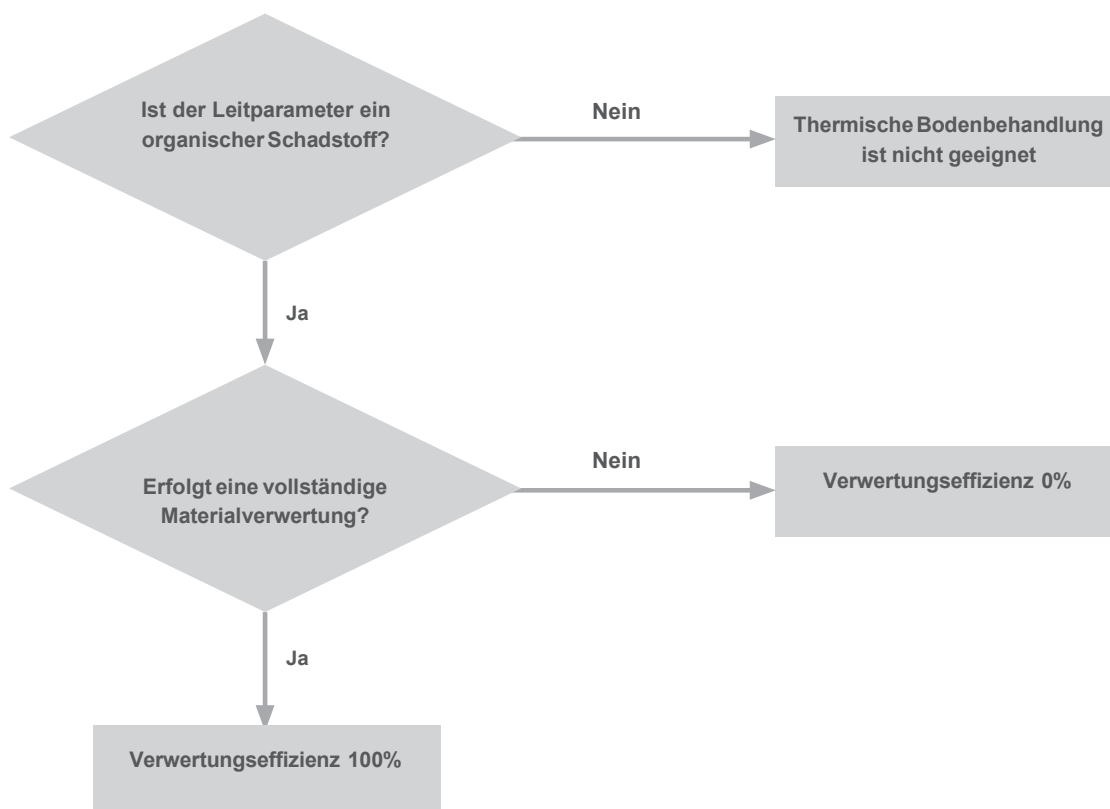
Ist der Leitparameter ein organischer Schadstoff?

Nein

Thermische Bodenbehandlung ist nicht geeignet

Ja

Erfolgt eine vollständige Materialverwertung?

Nein

Verwertungseffizienz 0%

Ja

Verwertungseffizienz 100%